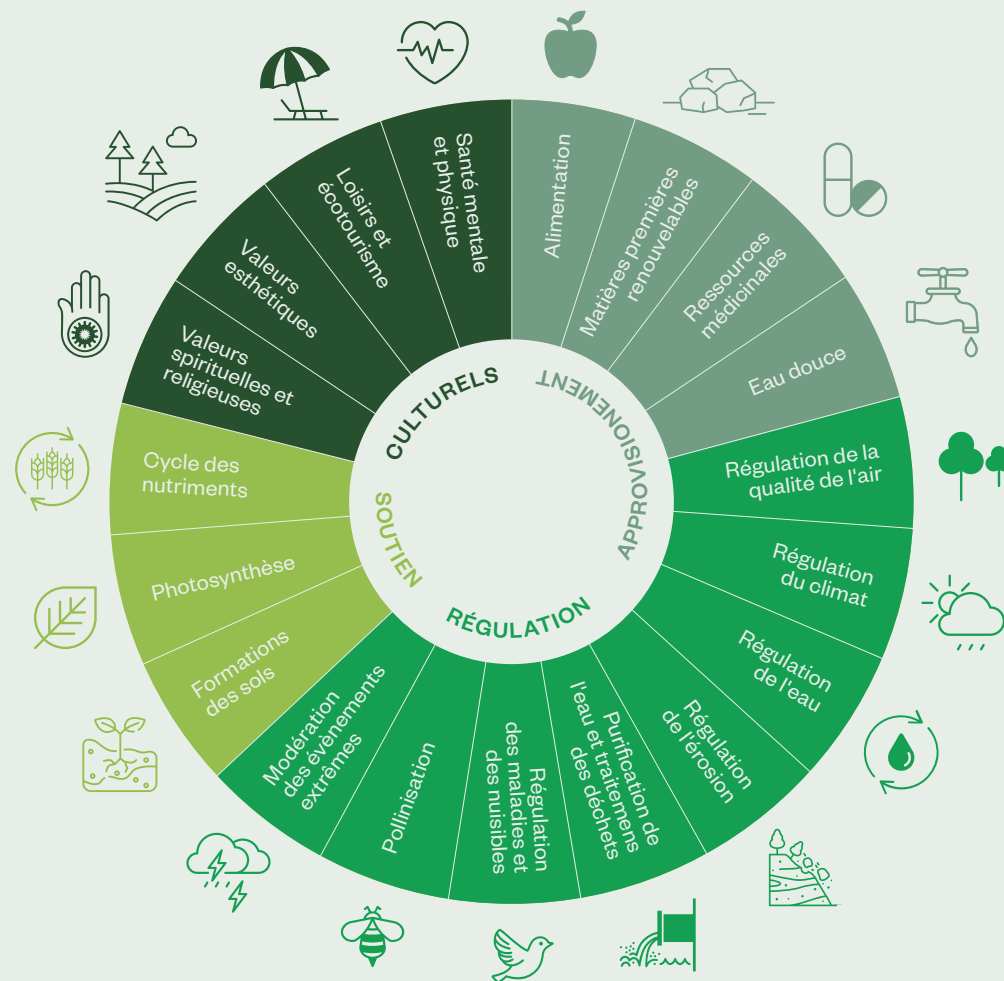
CULTURELS
Santé mentale et physique
Loisirs et écotourisme
Valeurs esthétiques
Valeurs spirituelles et religieuses

APPROVISIONEMENT
Alimentation
Matières premières renouvelables
Ressources médicinales
Eau douce

RÉGULATION
Régulation de la qualité de l'air
Régulation du climat
Régulation de l'eau
Régulation de l'érosion
Purification de l'eau et traitements des déchets
Régulation des maladies et des nuisibles
Pollinisation
Modération des événements extrêmes

SOUTIEN
Formations des sols
Photosynthèse
Cycle des nutriments